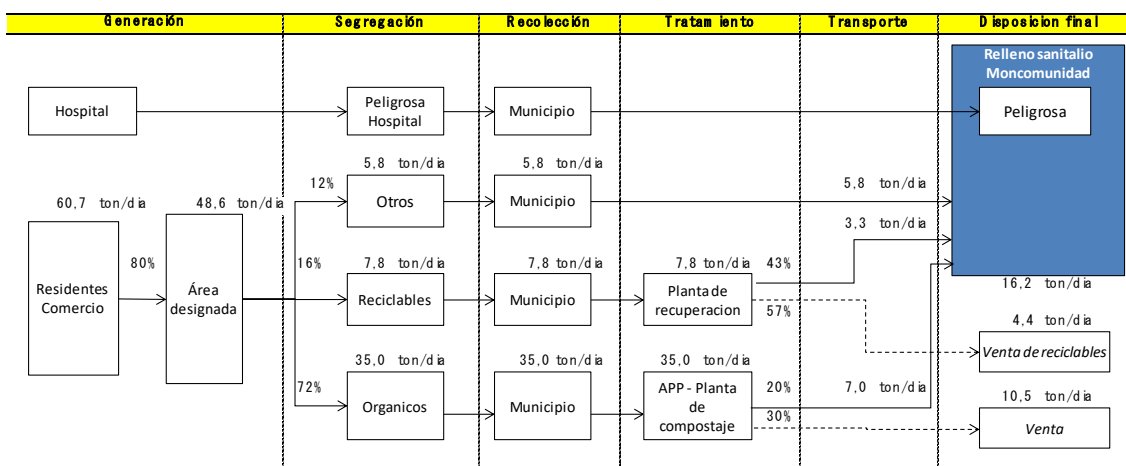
| Generación | Segregación | Recolección | Tratamiento | Transporte | Disposicion final |
|---|---|---|---|---|---|

Relleno sanitalio Moncomunidad

Hospital

Peligrosa Hospital

Municipio

Peligrosa

5,8 ton/dia

5,8 ton/dia

12%

Otros

Municipio

5,8 ton/dia

60,7 ton/dia

48,6 ton/dia

3,3 ton/dia

80%

16%

7,8 ton/dia

7,8 ton/dia

7,8 ton/dia

43%

Residentes Comercio

Área designada

Reciclables

Municipio

Planta de recuperacion

57%

16,2 ton/dia

4,4 ton/dia

Venta de reciclables

35,0 ton/dia

35,0 ton/dia

35,0 ton/dia

72%

20%

7,0 ton/dia

10,5 ton/dia

Organicos

Municipio

APP - Planta de compostaje

30%

Venta